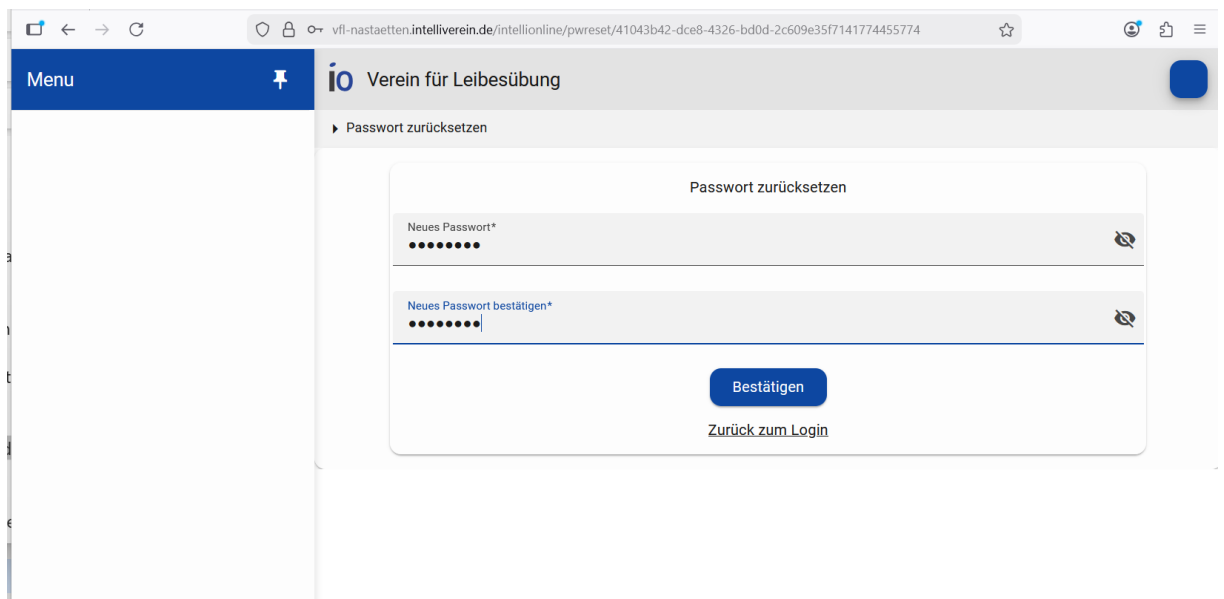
vfl-nastaetten.intelliverein.de/intellionline/pwreset/41043b42-dce8-4326-bd0d-2c609e35f7141774455774

Menu

io Verein für Leibesübung

▸ Passwort zurücksetzen

Passwort zurücksetzen

Neues Passwort*
••••••••

Neues Passwort bestätigen*
••••••••

Bestätigen

Zurück zum Login